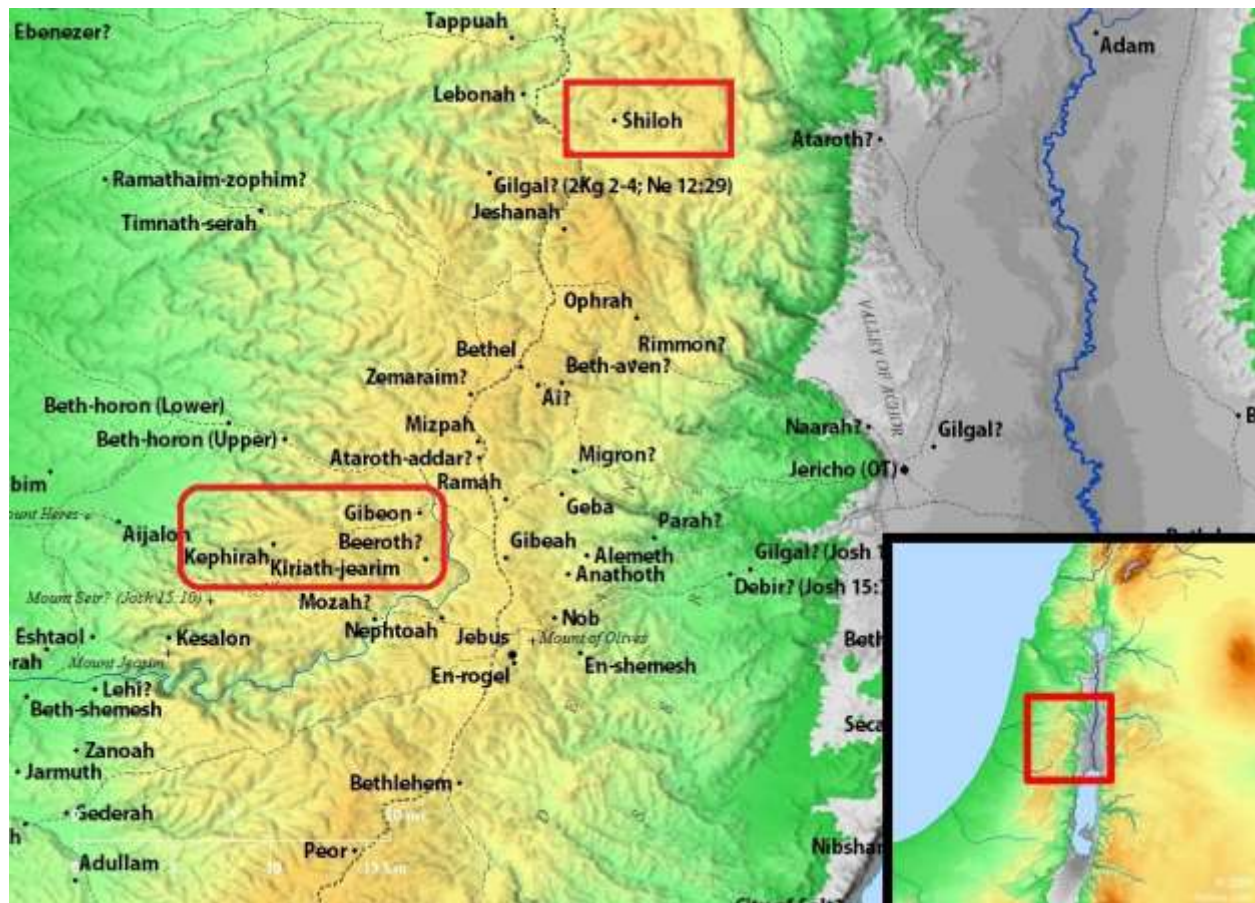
Ebenezer?
Tappuah
Adam
Lebonah
Shiloh
Ataroth?
Ramathaim-zophim?
Gilgal? (2Kg 2-4; Ne 12:29)
Timnath-serah
Jeshanah
Ophrah
Rimmon?
Bethel
Beth-aven?
Zemaraim?
Ai?
VALLEY OF ACHOR
Beth-horon (Lower)
Mizpah
Beth-horon (Upper)
Naarah?
Gilgal?
Ataroth-addar?
Migron?
Jericho (OT)
bim
Ramah
Geba
Mount Heres
Gibeon
Parah?
Aijalon
Beeroth?
Gibeah
Kephirah
Alemeth
Kiriath-jearim
Anathoth
Gilgal? (Josh 1
Debir? (Josh 15:
Mount Seir? (Josh 15:10)
Mozah?
Nob
Eshtaol
Kesalon
Nephtoah
Jebus
Mount of Olives
Beth
rah
Mount Jearim
En-shemesh
En-rogel
Lehi?
Beth-shemesh
Seca
Zanoah
Jarmuth
Bethlehem
Gederah
Nibsha
Peor
Adullam
B